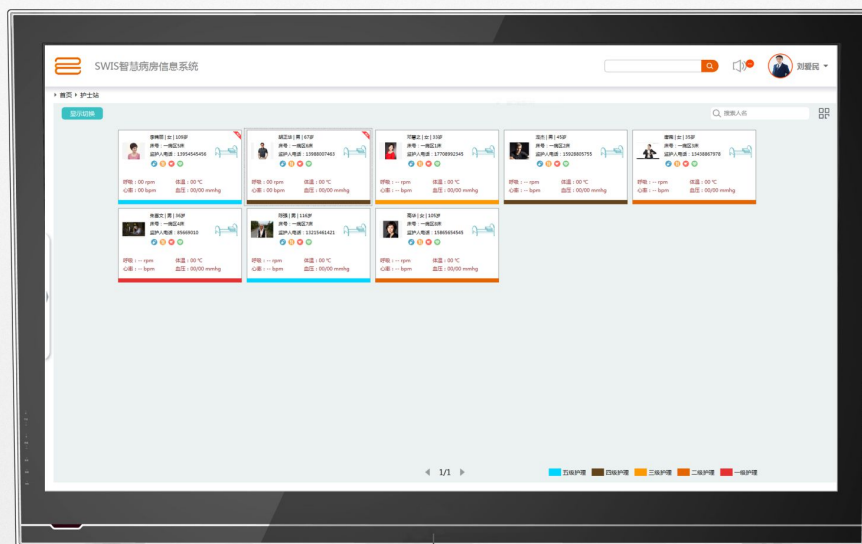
SWIS智慧病房信息系统

刘爱民

首页 护士站

显示切换

搜索人员

李爽程 | 女 | 105岁
床号：一病区1床
监护人电话：13954545456
呼吸：00 rpm 体温：00 ℃
心率：00 bpm 血压：00/00 mmhg

胡艺冰 | 男 | 67岁
床号：一病区6床
监护人电话：13988007463
呼吸：00 rpm 体温：00 ℃
心率：00 bpm 血压：00/00 mmhg

邓馨之 | 女 | 33岁
床号：一病区2床
监护人电话：17708992345
呼吸：-- rpm 体温：00 ℃
心率：-- bpm 血压：00/00 mmhg

汪杰 | 男 | 45岁
床号：一病区3床
监护人电话：15928805755
呼吸：-- rpm 体温：00 ℃
心率：-- bpm 血压：00/00 mmhg

李明 | 女 | 35岁
床号：一病区5床
监护人电话：13438867978
呼吸：-- rpm 体温：00 ℃
心率：-- bpm 血压：00/00 mmhg

肖嘉文 | 男 | 86岁
床号：一病区4床
监护人电话：85669010
呼吸：-- rpm 体温：00 ℃
心率：-- bpm 血压：00/00 mmhg

邵强 | 男 | 116岁
床号：一病区7床
监护人电话：13215461421
呼吸：-- rpm 体温：00 ℃
心率：-- bpm 血压：00/00 mmhg

周冰 | 女 | 105岁
床号：一病区8床
监护人电话：15865654545
呼吸：-- rpm 体温：00 ℃
心率：-- bpm 血压：00/00 mmhg

1/1

五级护理 四级护理 三级护理 二级护理 一级护理